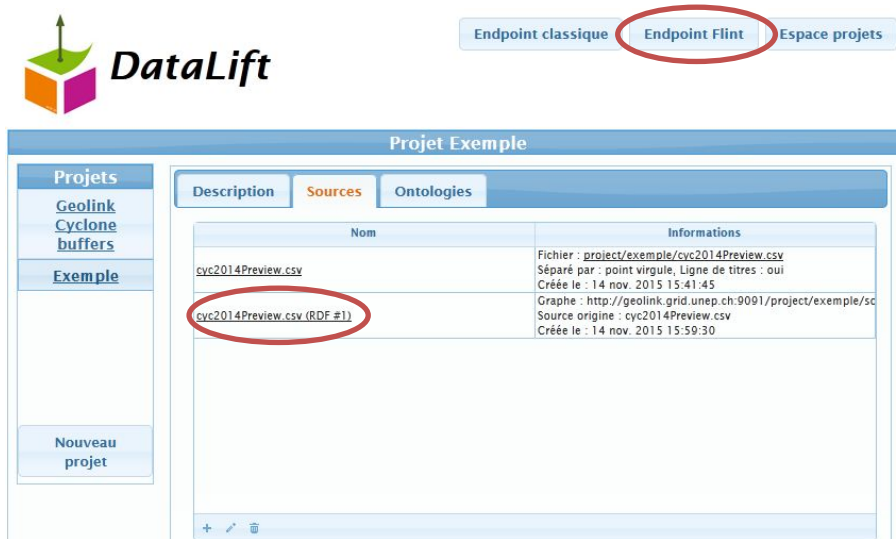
DataLift

Endpoint classique | Endpoint Flint | Espace projets

Projet Exemple

Projets

Geolink

Cyclone buffers

Exemple

Nouveau projet

Description | Sources | Ontologies

| Nom | Informations |
|---|---|
| cyc2014Preview.csv | Fichier : project/exemple/cyc2014Preview.csv<br>Séparé par : point virgule, Ligne de titres : oui<br>Créée le : 14 nov. 2015 15:41:45 |
| cyc2014Preview.csv (RDF #1) | Graphe : http://geolink.grid.unep.ch:9091/project/exemple/so<br>Source origine : cyc2014Preview.csv<br>Créée le : 14 nov. 2015 15:59:30 |